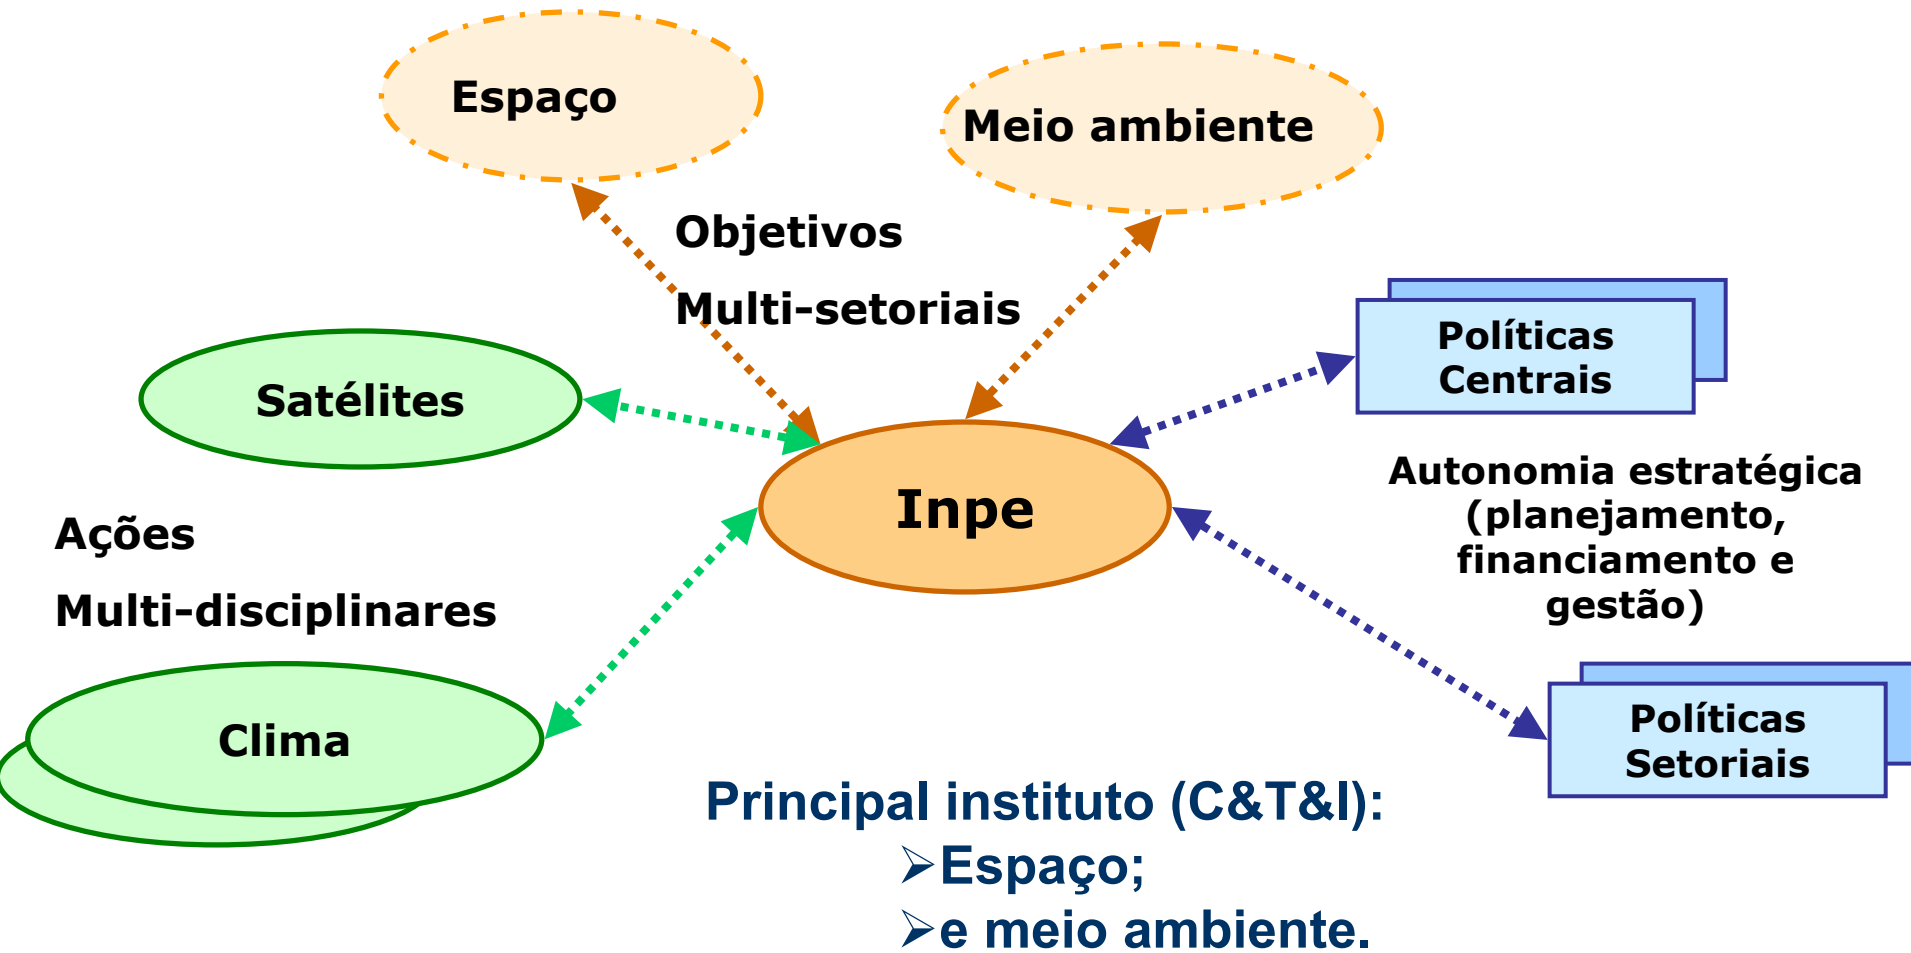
Espaço

Meio ambiente

Objetivos

Multi-setoriais

Satélites

Políticas Centrais

Inpe

Autonomia estratégica (planejamento, financiamento e gestão)

Ações

Multi-disciplinares

Clima

Políticas Setoriais

Principal instituto (C&T&I):
➢Espaço;
➢e meio ambiente.